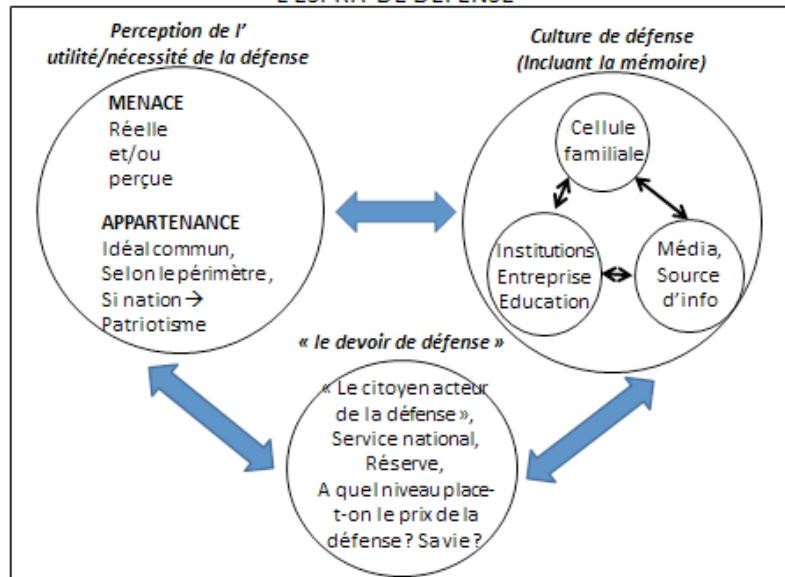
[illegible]

Perception de l' utilité/nécessité de la défense

MENACE
Réelle et/ou perçue

APPARTENANCE
Idéal commun, Selon le périmètre, Si nation → Patriotisme

Culture de défense (Incluant la mémoire)

Cellule familiale

Institutions Entreprise Education

Média, Source d'info

« le devoir de défense »

« Le citoyen acteur de la défense », Service national, Réserve, A quel niveau place-t-on le prix de la défense ? Sa vie ?